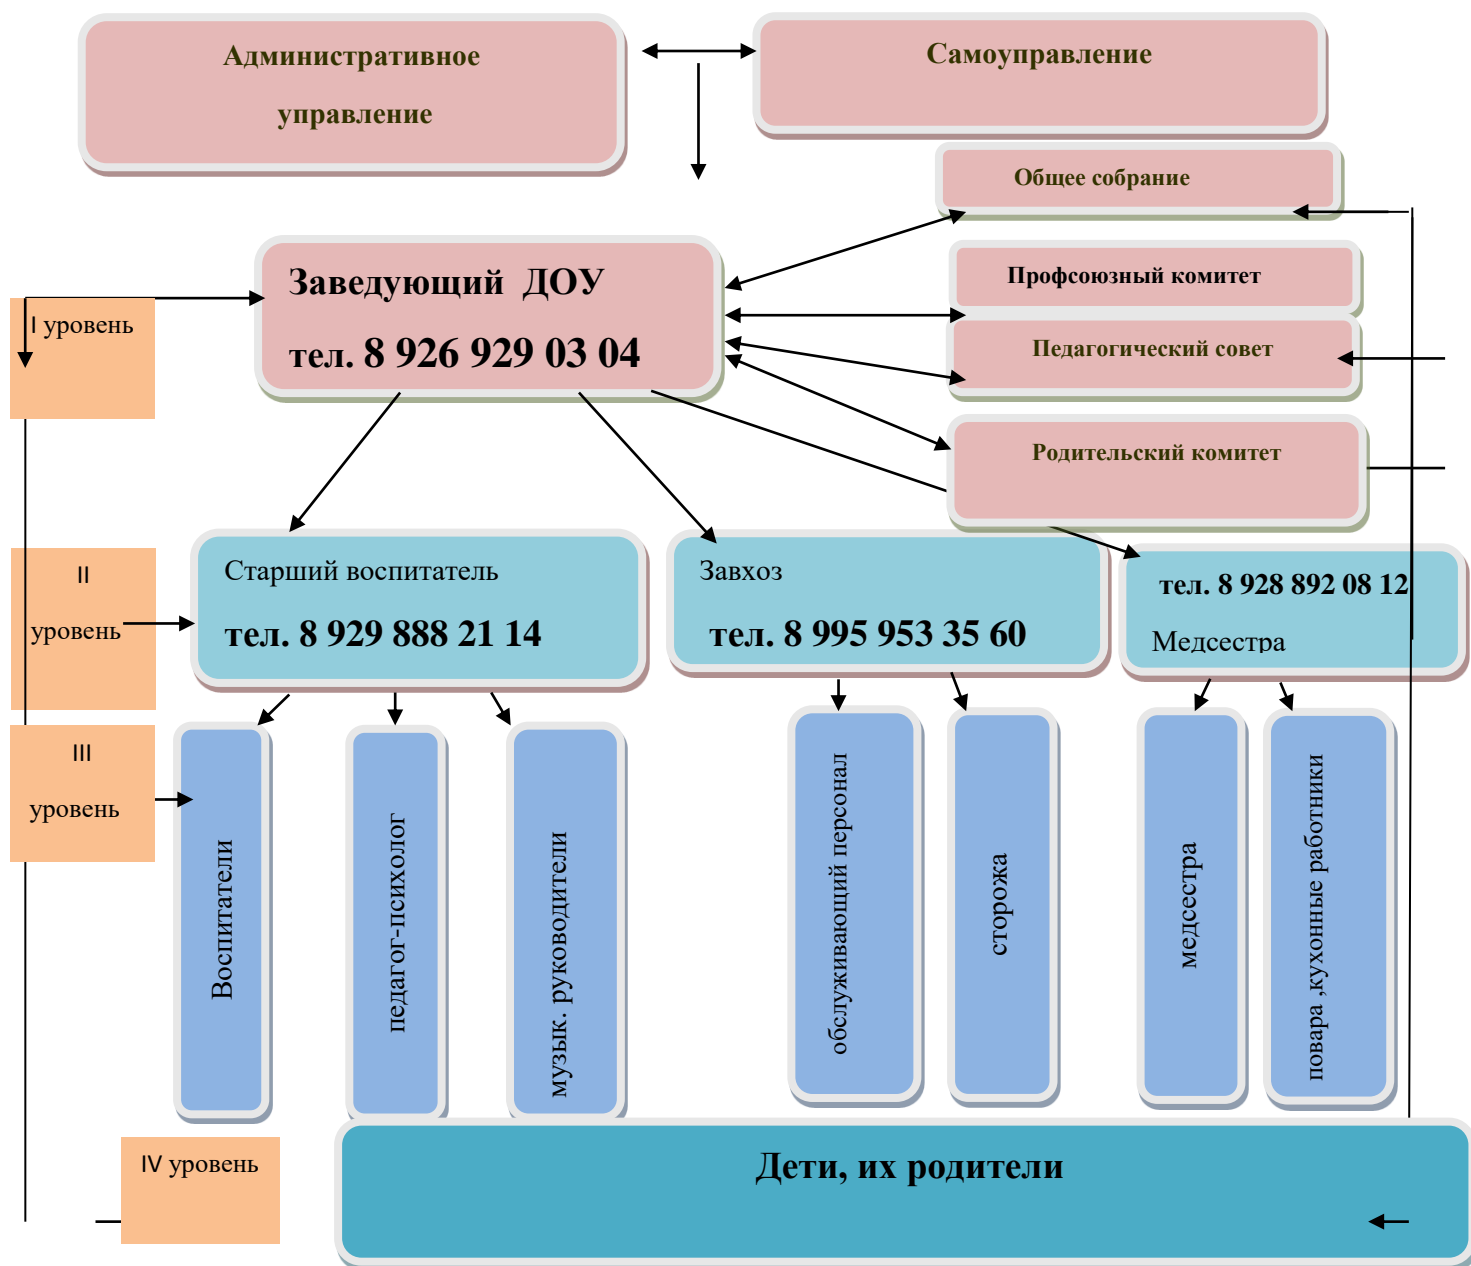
Административное управление

Самоуправление

Общее собрание

Заведующий ДОУ
тел. 8 926 929 03 04

Профсоюзный комитет

Педагогический совет

Родительский комитет

I уровень

II уровень

Старший воспитатель
тел. 8 929 888 21 14

Завхоз
тел. 8 995 953 35 60

тел. 8 928 892 08 12
Медсестра

III уровень

Воспитатели

педагог-психолог

музык. руководители

обслуживающий персонал

сторожа

медсестра

повара ,кухонные работники

IV уровень

Дети, их родители